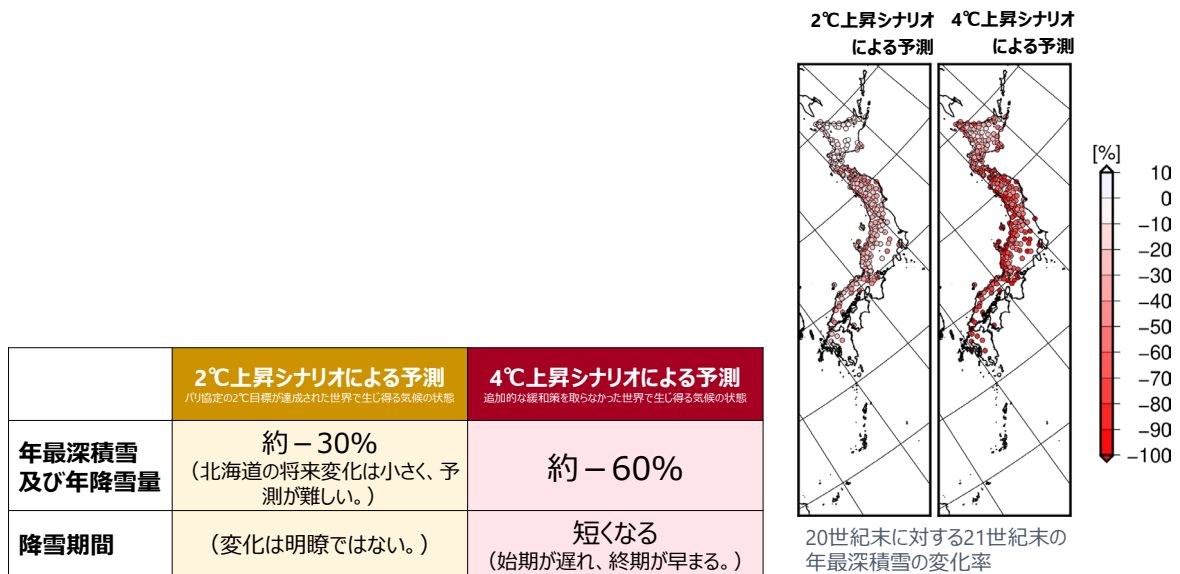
2℃上昇シナリオによる予測

4℃上昇シナリオによる予測

[%]
10
0
−10
−20
−30
−40
−50
−60
−70
−80
−90
−100

20世紀末に対する21世紀末の年最深積雪の変化率

| | 2℃上昇シナリオによる予測 パリ協定の2℃目標が達成された世界で生じ得る気候の状態 | 4℃上昇シナリオによる予測 追加的な緩和策を取らなかった世界で生じ得る気候の状態 |
|---|---|---|
| 年最深積雪及び年降雪量 | 約－30%（北海道の将来変化は小さく、予測が難しい。） | 約－60% |
| 降雪期間 | （変化は明瞭ではない。） | 短くなる（始期が遅れ、終期が早まる。） |